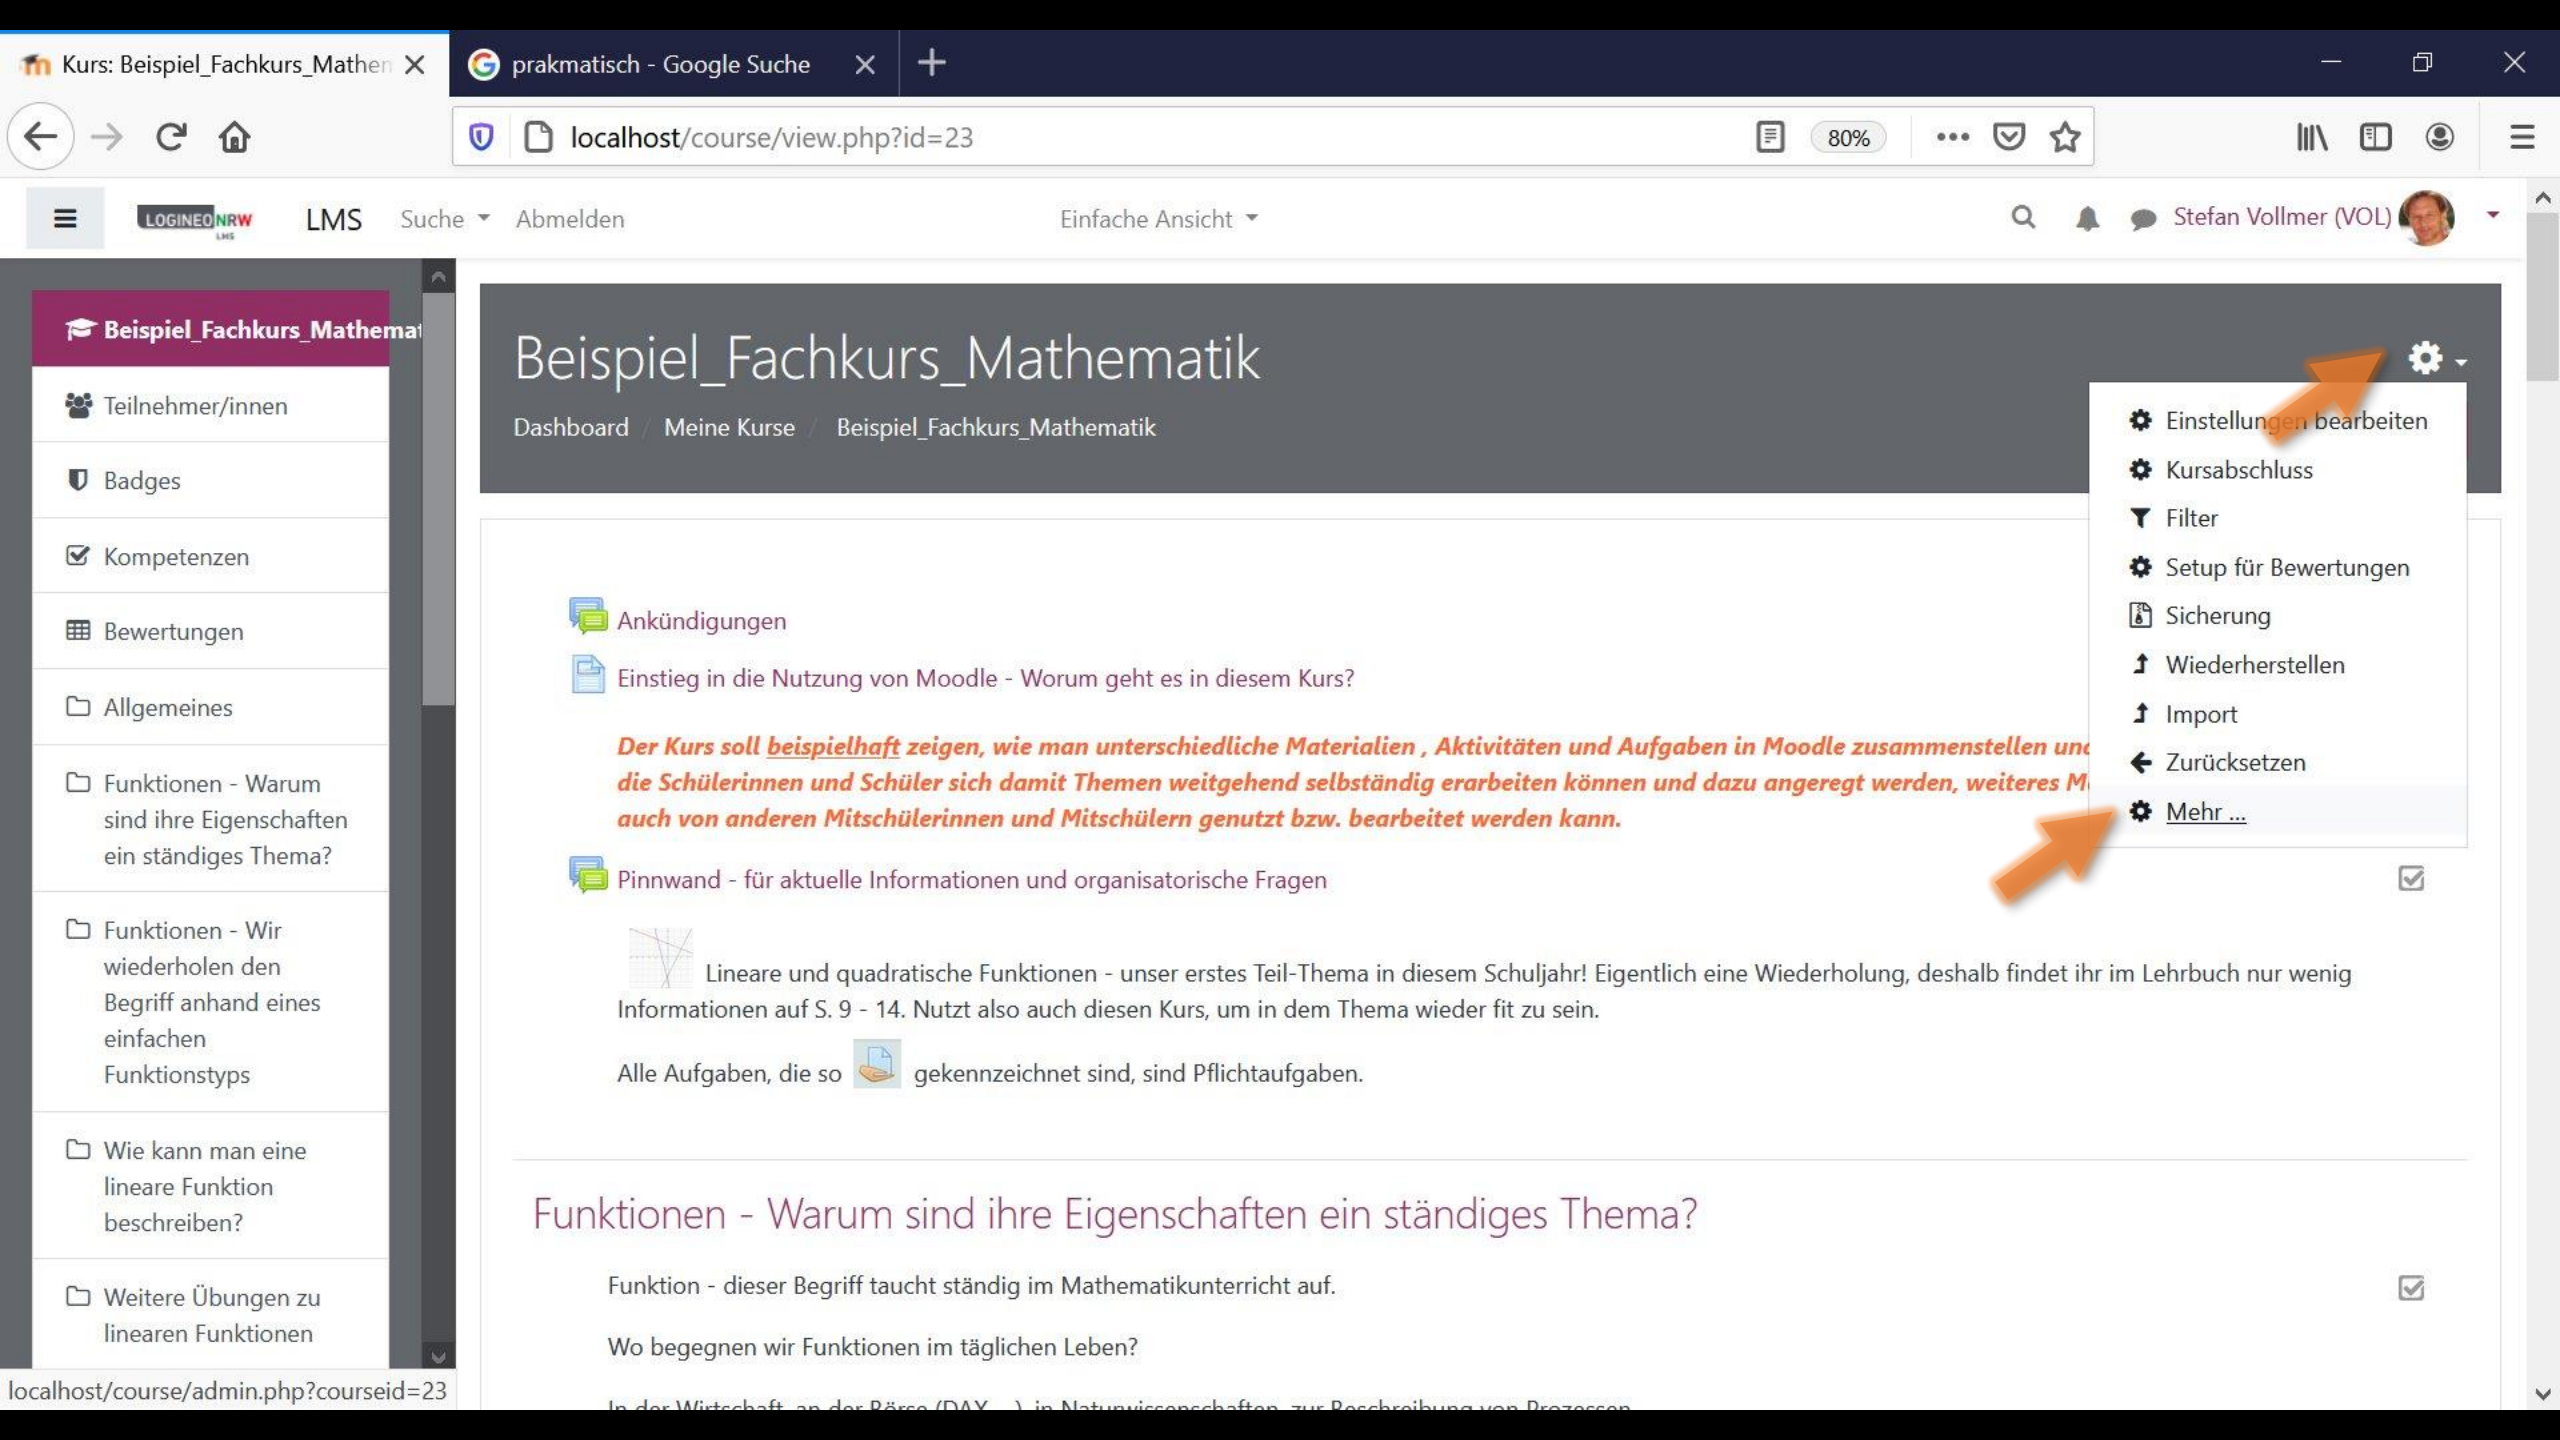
Kurs: Beispiel_Fachkurs_Mathem
prakmatisch - Google Suche

localhost/course/view.php?id=23
80%

LOGINEO NRW LMS
LMS Suche Abmelden
Einfache Ansicht
Stefan Vollmer (VOL)

Beispiel_Fachkurs_Mathemat
Teilnehmer/innen
Badges
Kompetenzen
Bewertungen
Allgemeines
Funktionen - Warum sind ihre Eigenschaften ein ständiges Thema?
Funktionen - Wir wiederholen den Begriff anhand eines einfachen Funktionstyps
Wie kann man eine lineare Funktion beschreiben?
Weitere Übungen zu linearen Funktionen

Beispiel_Fachkurs_Mathematik

Dashboard / Meine Kurse / Beispiel_Fachkurs_Mathematik

Einstellungen bearbeiten
Kursabschluss
Filter
Setup für Bewertungen
Sicherung
Wiederherstellen
Import
Zurücksetzen
Mehr ...

Ankündigungen
Einstieg in die Nutzung von Moodle - Worum geht es in diesem Kurs?

Der Kurs soll beispielhaft zeigen, wie man unterschiedliche Materialien , Aktivitäten und Aufgaben in Moodle zusammenstellen und die Schülerinnen und Schüler sich damit Themen weitgehend selbständig erarbeiten können und dazu angeregt werden, weiteres M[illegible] auch von anderen Mitschülerinnen und Mitschülern genutzt bzw. bearbeitet werden kann.

Pinnwand - für aktuelle Informationen und organisatorische Fragen

Lineare und quadratische Funktionen - unser erstes Teil-Thema in diesem Schuljahr! Eigentlich eine Wiederholung, deshalb findet ihr im Lehrbuch nur wenig Informationen auf S. 9 - 14. Nutzt also auch diesen Kurs, um in dem Thema wieder fit zu sein.

Alle Aufgaben, die so gekennzeichnet sind, sind Pflichtaufgaben.

Funktionen - Warum sind ihre Eigenschaften ein ständiges Thema?

Funktion - dieser Begriff taucht ständig im Mathematikunterricht auf.

Wo begegnen wir Funktionen im täglichen Leben?

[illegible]

localhost/course/admin.php?courseid=23